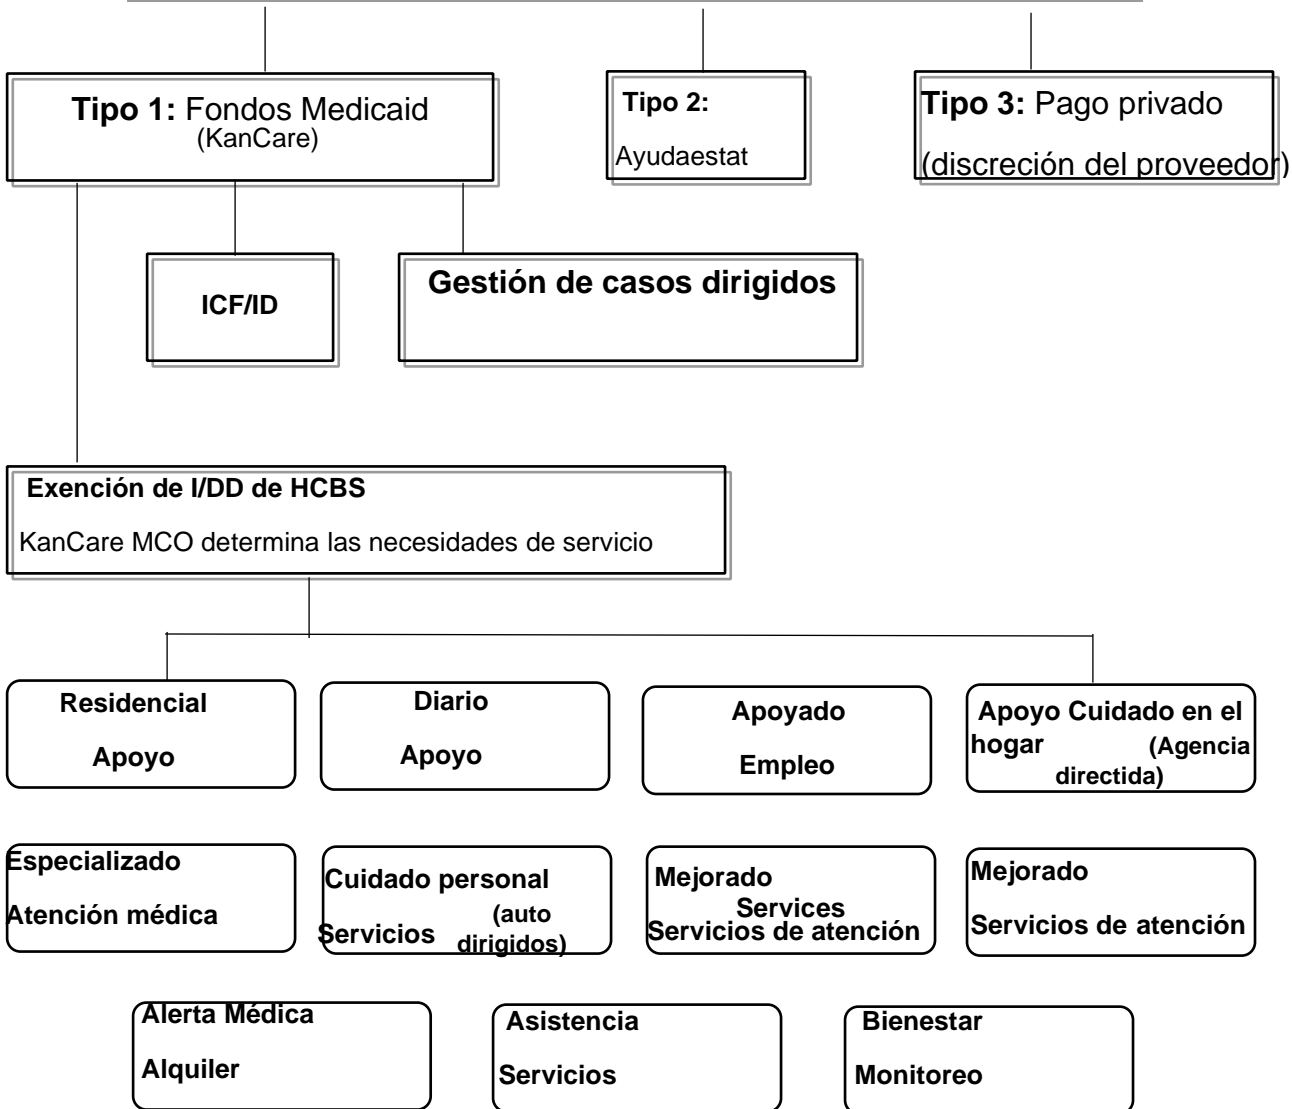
**Tipo 1:** Fondos Medicaid (KanCare)

**Tipo 2:**

Ayudaestat

**Tipo 3:** Pago privado

(discreción del proveedor)

**ICF/ID**

**Gestión de casos dirigidos**

**Exención de I/DD de HCBS**

KanCare MCO determina las necesidades de servicio

**Residencial**

**Apoyo**

**Diario**

**Apoyo**

**Apoyado**

**Empleo**

**Apoyo Cuidado en el hogar (Agencia directida)**

**Especializado**

**Atención médica**

**Cuidado personal**

**Servicios (auto dirigidos)**

**Mejorado**

**Services**

**Servicios de atención**

**Mejorado**

**Servicios de atención**

**Alerta Médica**

**Alquiler**

**Asistencia**

**Servicios**

**Bienestar**

**Monitoreo**